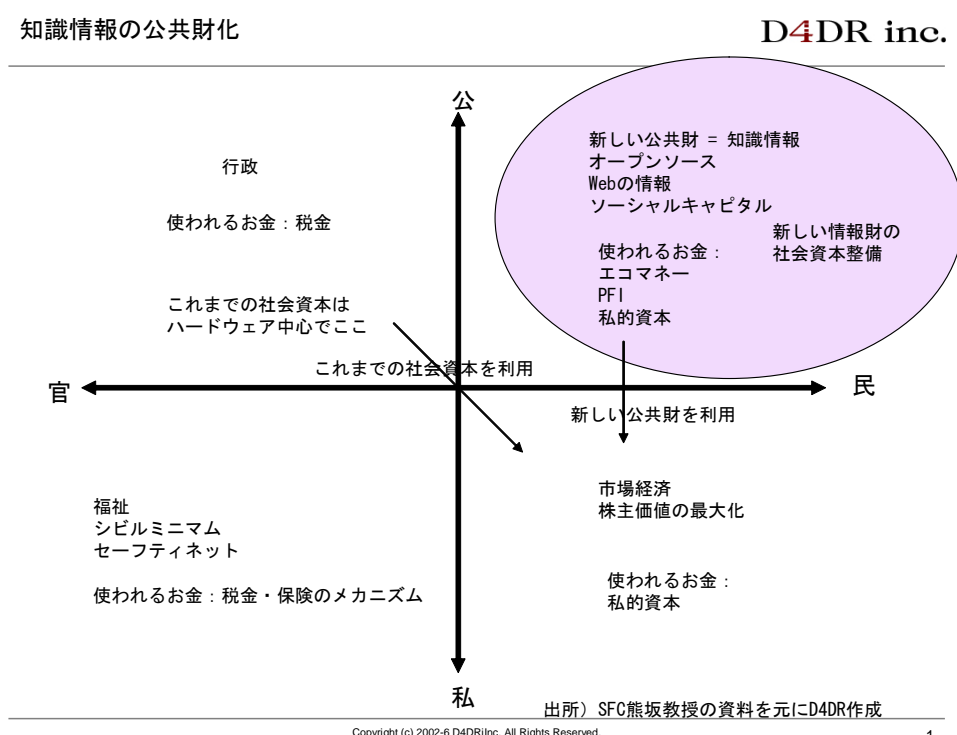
知識情報の公共財化

D4DR inc.

公

新しい公共財 = 知識情報
オープンソース
Webの情報
ソーシャルキャピタル

新しい情報財の
社会資本整備

使われるお金：
エコマネー
PFI
私的資本

行政

使われるお金：税金

これまでの社会資本は
ハードウェア中心でここ

これまでの社会資本を利用

官

民

新しい公共財を利用

市場経済
株主価値の最大化

福祉
シビルミニマム
セーフティネット

使われるお金：税金・保険のメカニズム

使われるお金：
私的資本

私

出所）SFC熊坂教授の資料を元にD4DR作成

Copyright (c) 2002-6 D4DRInc. All Rights Reserved

1